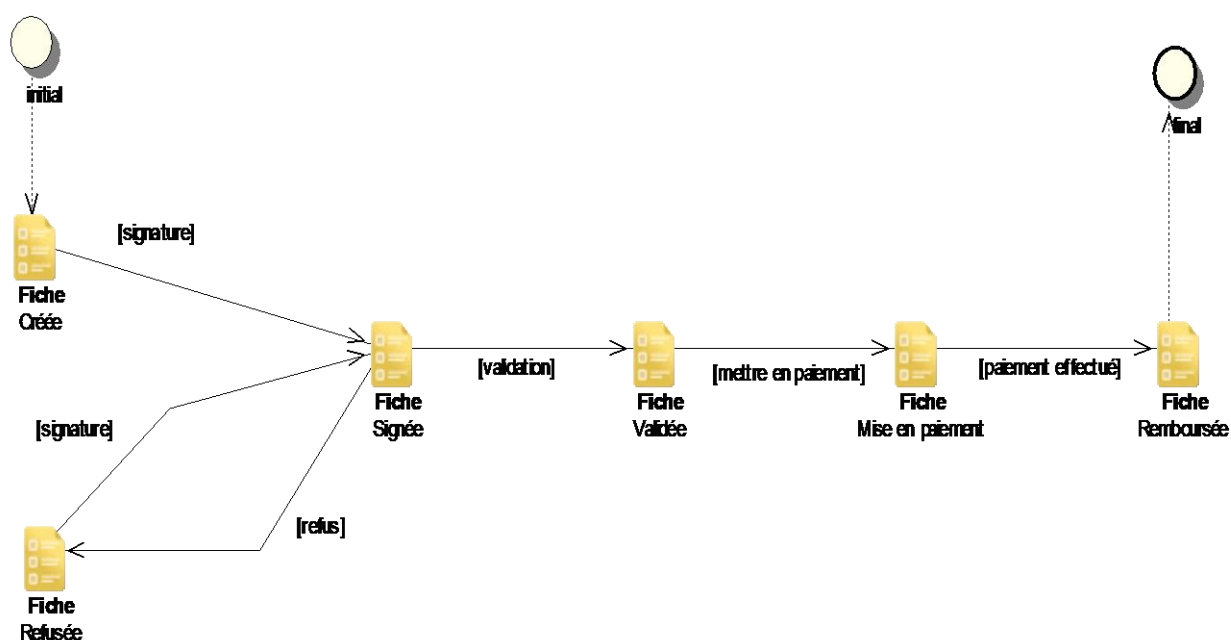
initial

final

[signature]

Fiche
Créée

[validation]

[mettre en paiement]

[paiement effectué]

[signature]

Fiche
Signée

Fiche
Validée

Fiche
Mise en paiement

Fiche
Remboursée

[refus]

Fiche
Refusée